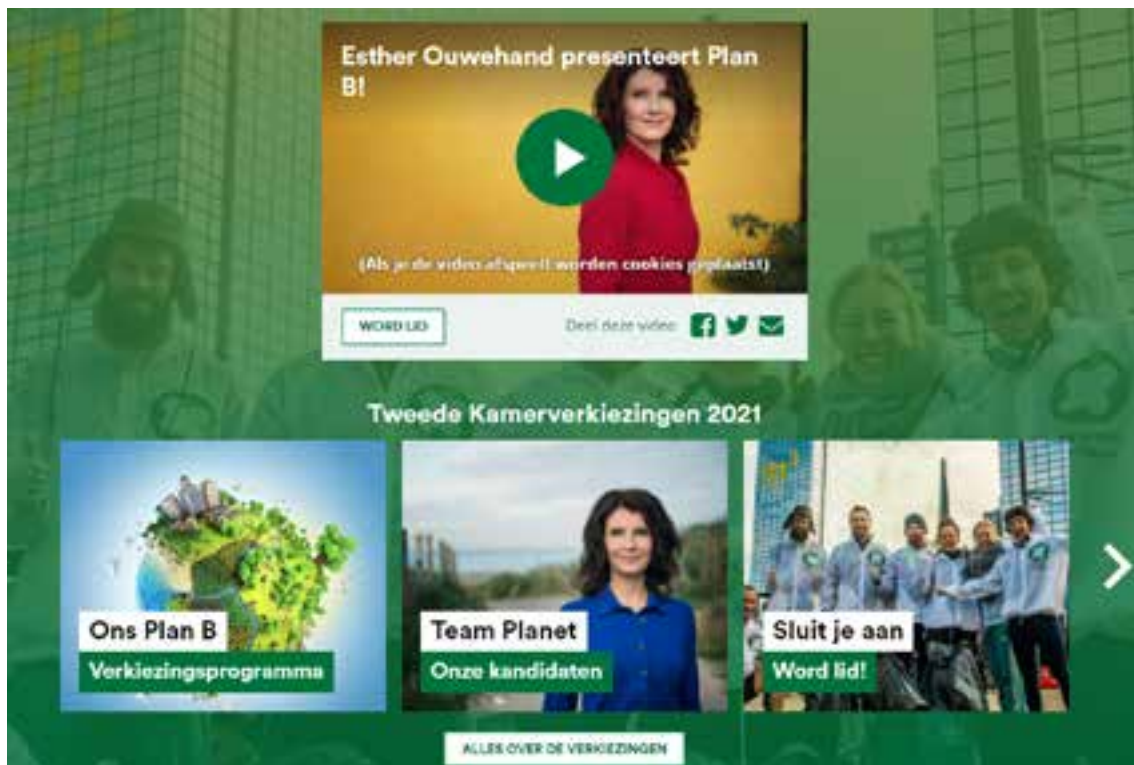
Esther Ouwehand presenteert Plan B!

(Als je de video afspeelt worden cookies geplaatst)

WORD LID

Deel deze video:

Tweede Kamerverkiezingen 2021

Ons Plan B

Verkiezingsprogramma

Team Planet

Onze kandidaten

Sluit je aan

Word lid!

ALLES OVER DE VERKIEZINGEN